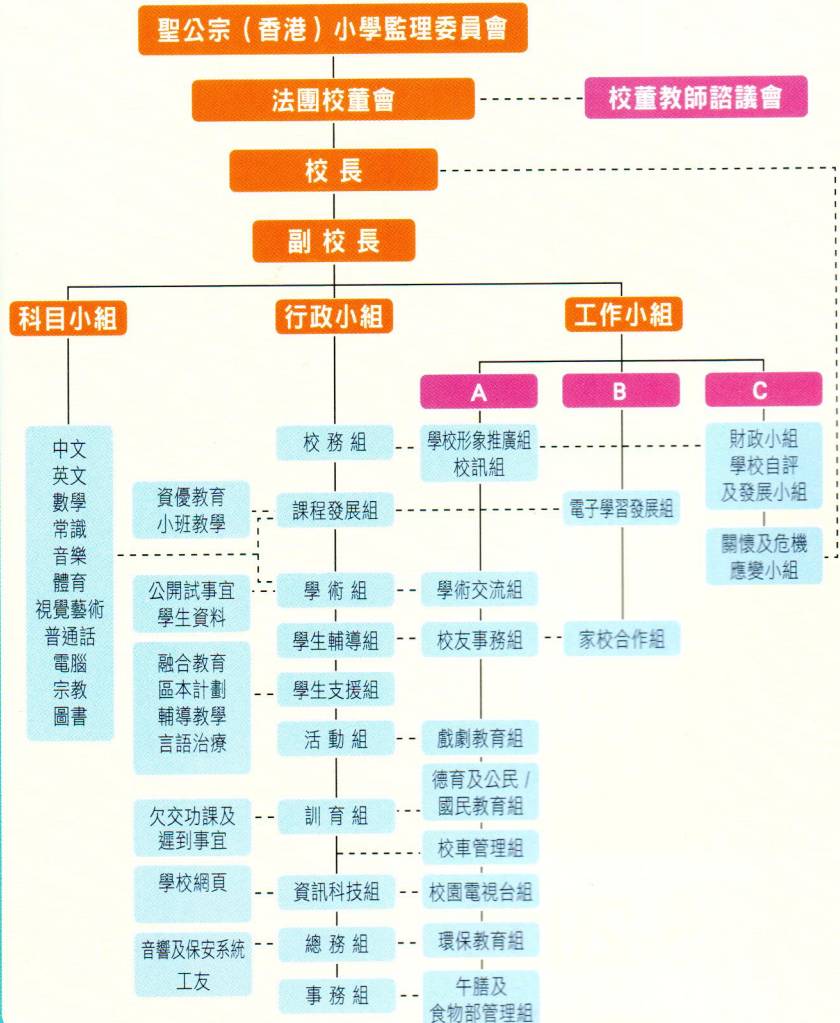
聖公宗（香港）小學監理委員會

法團校董會

校董教師諮議會

校長

副校長

科目小組

行政小組

工作小組

A

B

C

中文
英文
數學
常識
音樂
體育
視覺藝術
普通話
電腦
宗教
圖書

資優教育
小班教學

公開試事宜
學生資料

融合教育
區本計劃
輔導教學
言語治療

欠交功課及
遲到事宜

學校網頁

音響及保安系統
工友

校務組

課程發展組

學術組

學生輔導組

學生支援組

活動組

訓育組

資訊科技組

總務組

事務組

學校形象推廣組
校訊組

學術交流組

校友事務組

戲劇教育組

德育及公民 /
國民教育組

校車管理組

校園電視台組

環保教育組

午膳及
食物部管理組

電子學習發展組

家校合作組

財政小組
學校自評
及發展小組

關懷及危機
應變小組